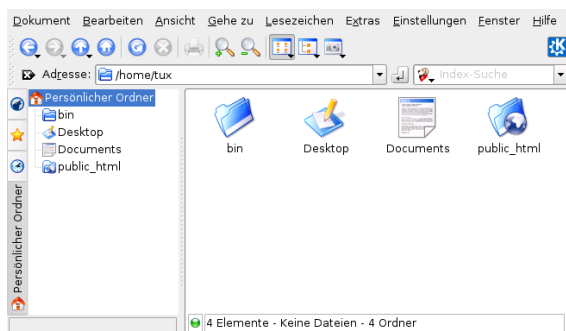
Dokument Bearbeiten Ansicht Gehe zu Lesezeichen Extras Einstellungen Fenster Hilfe

Adresse: /home/tux

Index-Suche

Persönlicher Ordner
bin
Desktop
Documents
public_html

Persönlicher Ordner

bin
Desktop
Documents
public_html

4 Elemente - Keine Dateien - 4 Ordner